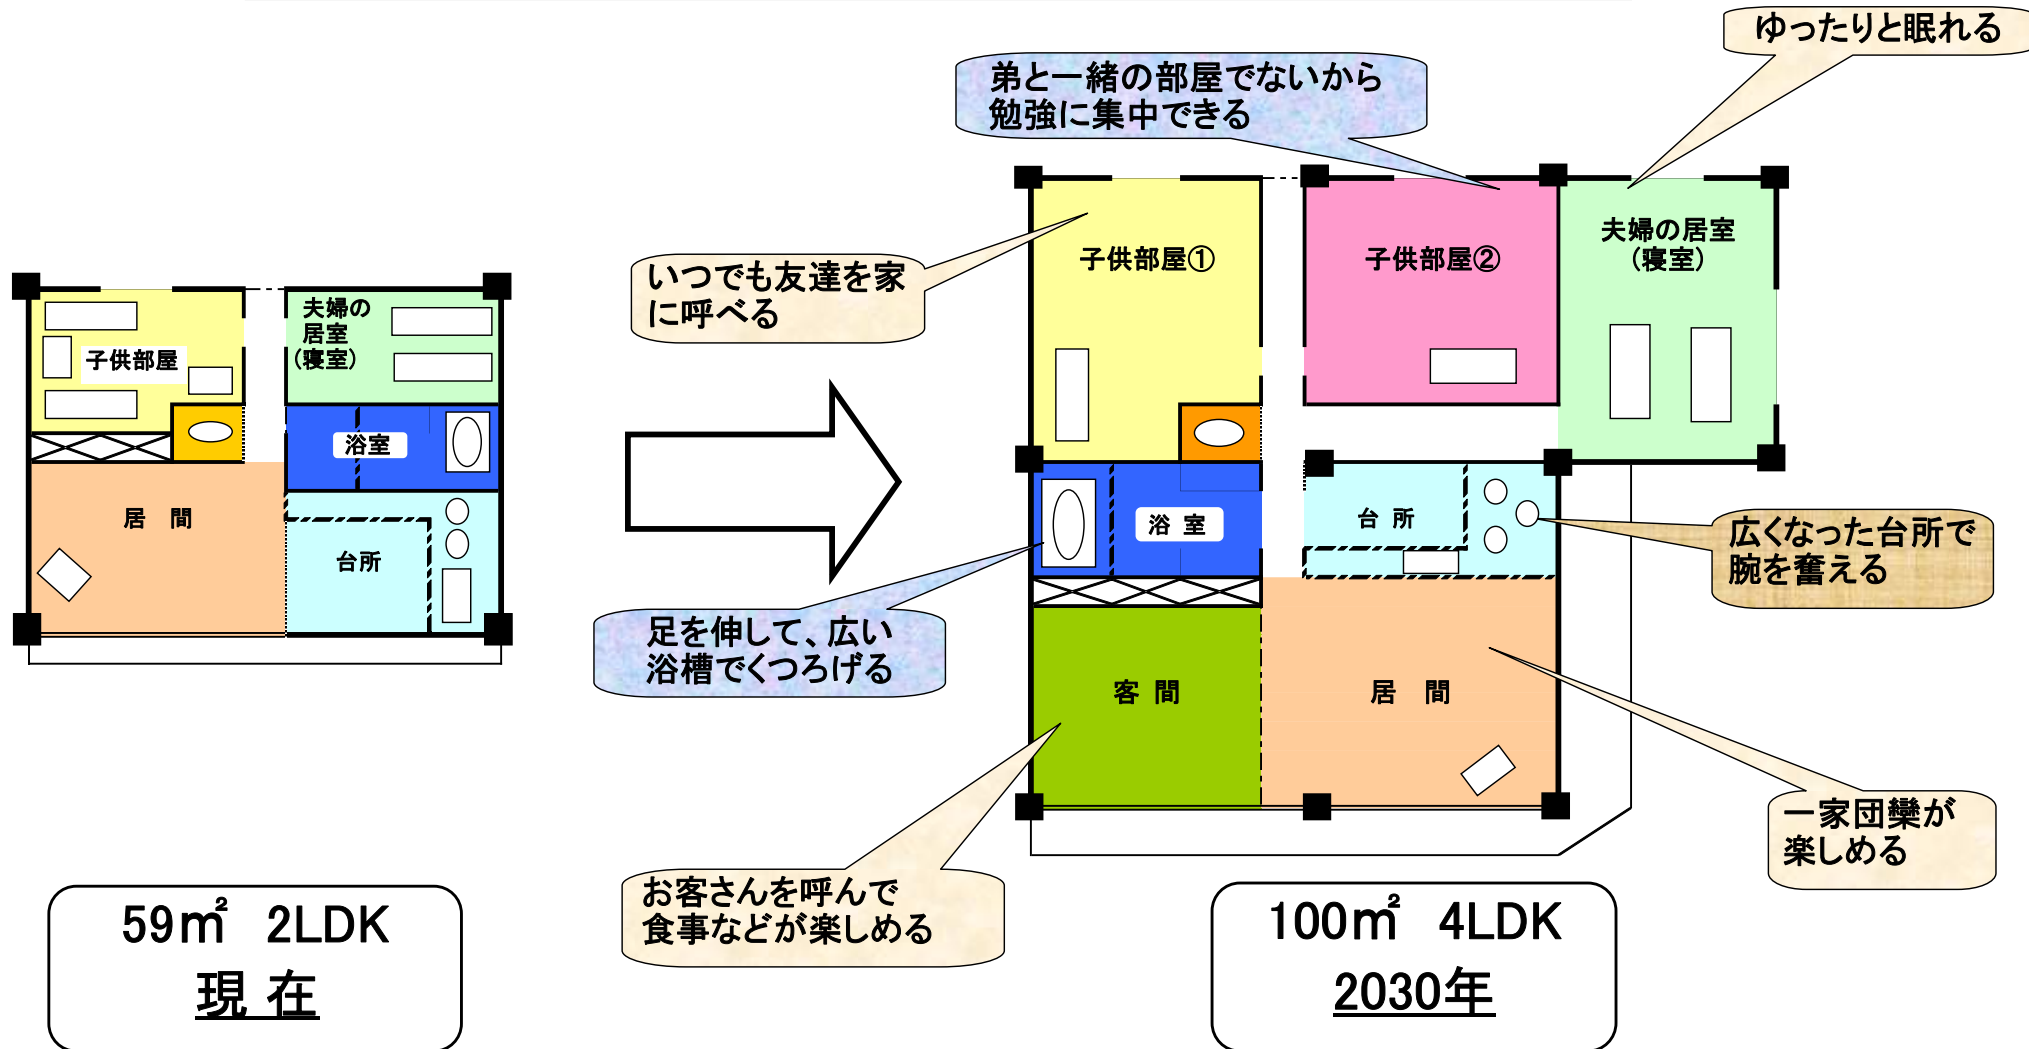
子供部屋

夫婦の居室（寝室）

浴室

居　間

台所

59㎡　2LDK

現 在

いつでも友達を家に呼べる

足を伸して、広い浴槽でくつろげる

お客さんを呼んで食事などが楽しめる

弟と一緒の部屋でないから勉強に集中できる

ゆったりと眠れる

子供部屋①

子供部屋②

夫婦の居室（寝室）

浴 室

台 所

客 間

居　間

広くなった台所で腕を奮える

一家団欒が楽しめる

100㎡　4LDK

2030年